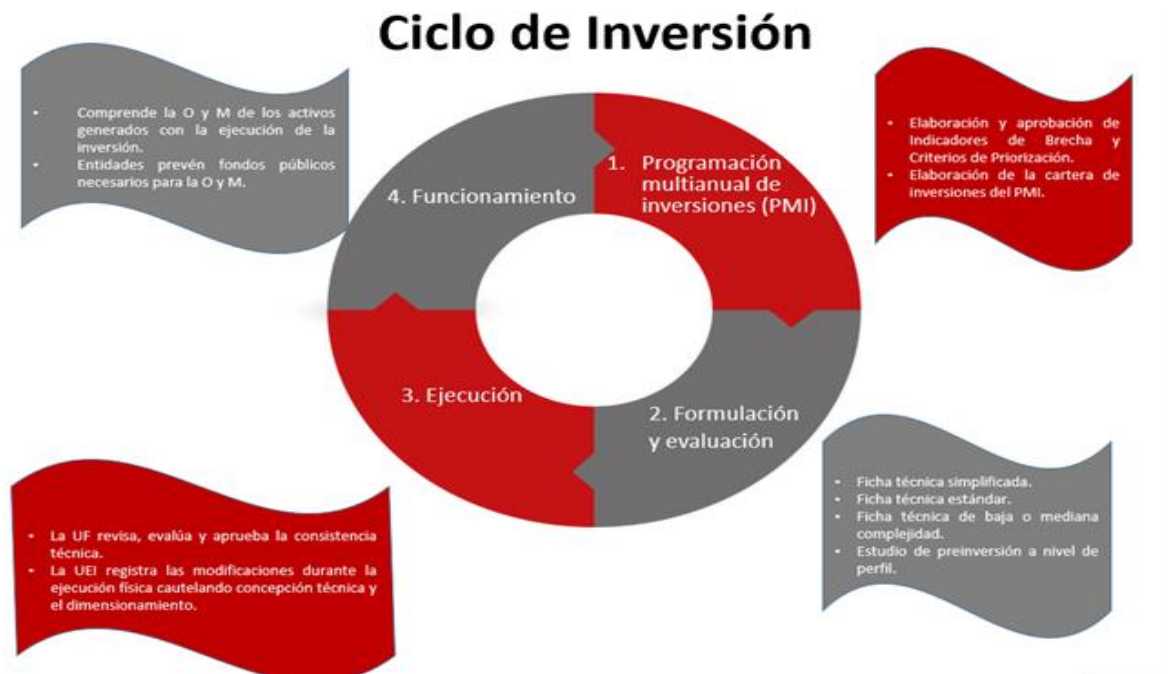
Ciclo de Inversión

- Comprende la O y M de los activos generados con la ejecución de la inversión.
- Entidades prevén fondos públicos necesarios para la O y M.

- Elaboración y aprobación de Indicadores de Brecha y Criterios de Priorización.
- Elaboración de la cartera de inversiones del PMI.

4. Funcionamiento

1. Programación multianual de inversiones (PMI)

3. Ejecución

2. Formulación y evaluación

- La UF revisa, evalúa y aprueba la consistencia técnica.
- La UEI registra las modificaciones durante la ejecución física cautelando concepción técnica y el dimensionamiento.

- Ficha técnica simplificada.
- Ficha técnica estándar.
- Ficha técnica de baja o mediana complejidad.
- Estudio de preinversión a nivel de perfil.